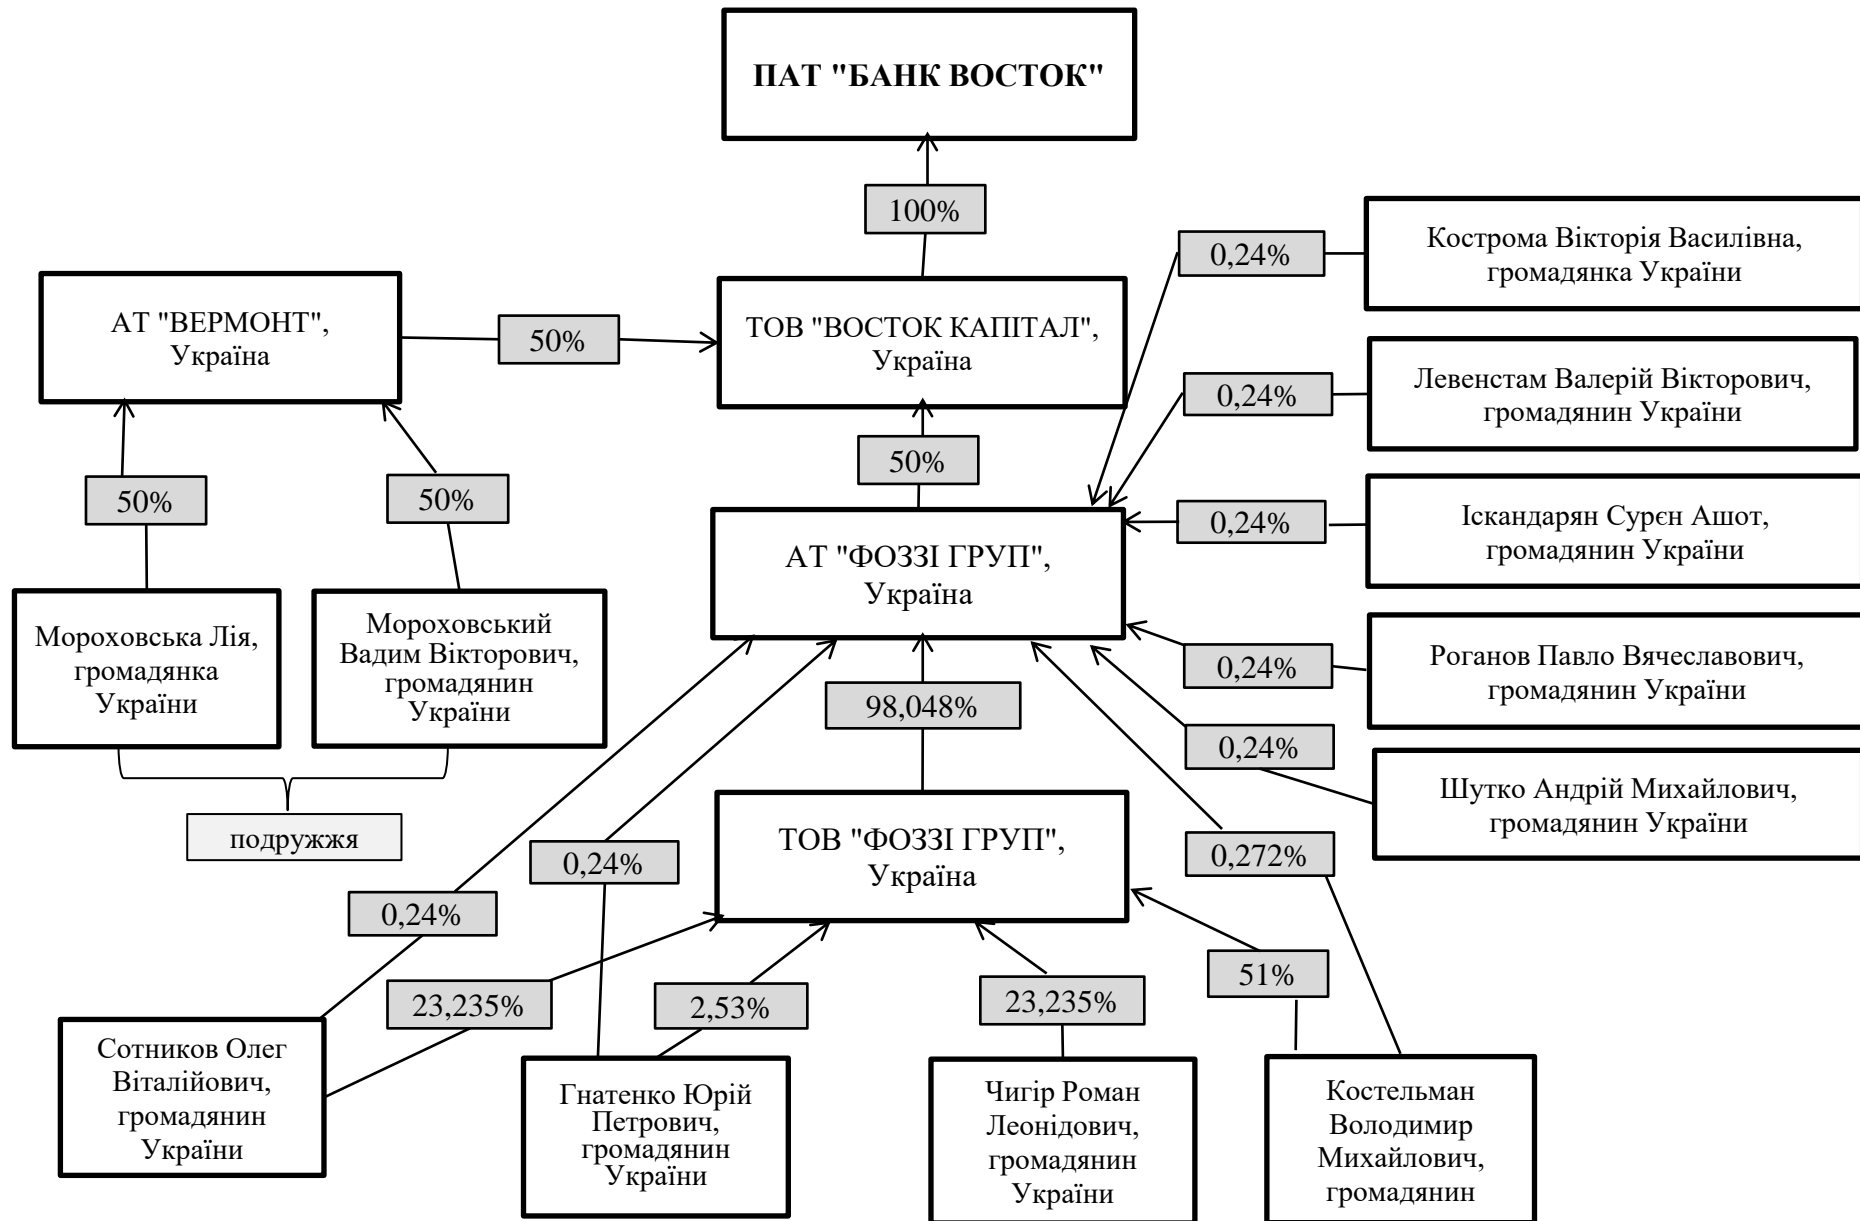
ПАТ "БАНК ВОСТОК"

100%

АТ "ВЕРМОНТ", Україна

50%

ТОВ "ВОСТОК КАПІТАЛ", Україна

0,24%

Кострома Вікторія Василівна, громадянка України

0,24%

Левенстам Валерій Вікторович, громадянин України

50%

50%

50%

АТ "ФОЗЗІ ГРУП", Україна

0,24%

Іскандарян Сурєн Ашот, громадянин України

Мороховська Лія, громадянка України

Мороховський Вадим Вікторович, громадянин України

0,24%

Роганов Павло Вячеславович, громадянин України

98,048%

0,24%

Шутко Андрій Михайлович, громадянин України

подружжя

0,24%

ТОВ "ФОЗЗІ ГРУП", Україна

0,272%

0,24%

23,235%

2,53%

23,235%

51%

Сотников Олег Віталійович, громадянин України

Гнатенко Юрій Петрович, громадянин України

Чигір Роман Леонідович, громадянин України

Костельман Володимир Михайлович, громадянин